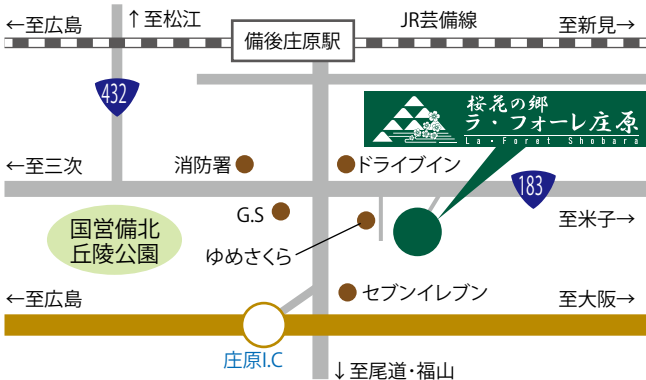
←至広島
↑至松江
備後庄原駅
JR芸備線
至新見→
432
桜花の郷
ラ・フォーレ庄原
La・Foret Shobara
←至三次
消防署
ドライブイン
183
G.S
至米子→
国営備北丘陵公園
ゆめさくら
セブンイレブン
←至広島
至大阪→
庄原I.C
↓至尾道・福山